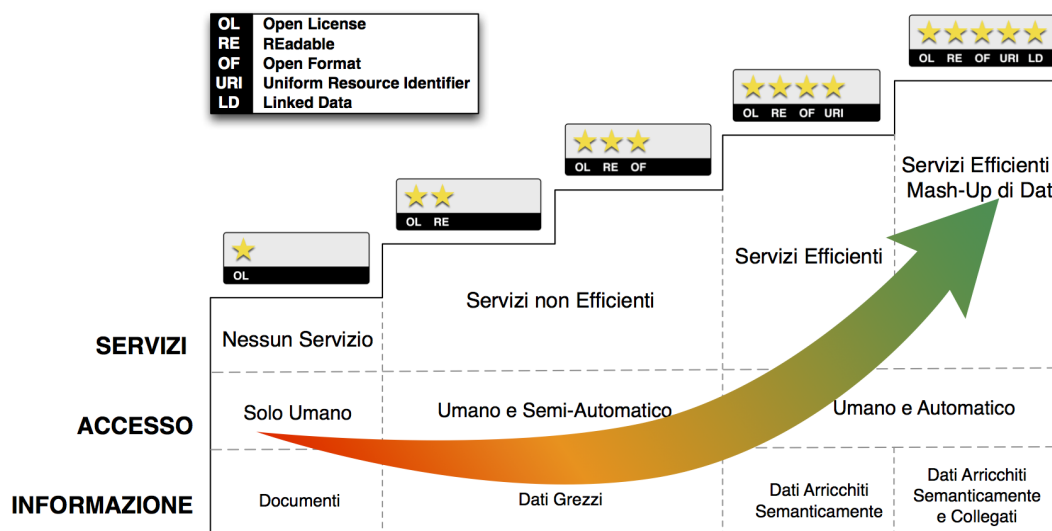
| | |
|---|---|
| OL | Open License |
| RE | REadable |
| OF | Open Format |
| URI | Uniform Resource Identifier |
| LD | Linked Data |

OL

OL RE

OL RE OF

OL RE OF URI

OL RE OF URI LD

Servizi Efficienti
Mash-Up di Dat

Servizi Efficienti

Servizi non Efficienti

SERVIZI

Nessun Servizio

ACCESSO

Solo Umano

Umano e Semi-Automatico

Umano e Automatico

INFORMAZIONE

Documenti

Dati Grezzi

Dati Arricchiti Semanticamente

Dati Arricchiti Semanticamente e Collegati